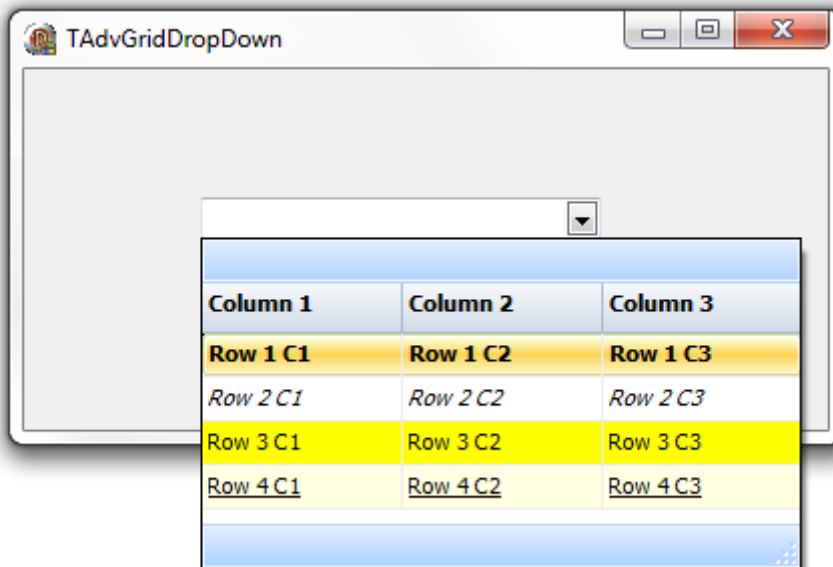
TAdvGridDropDown

| Column 1 | Column 2 | Column 3 |
|---|---|---|
| Row 1 C1 | Row 1 C2 | Row 1 C3 |
| Row 2 C1 | Row 2 C2 | Row 2 C3 |
| Row 3 C1 | Row 3 C2 | Row 3 C3 |
| Row 4 C1 | Row 4 C2 | Row 4 C3 |